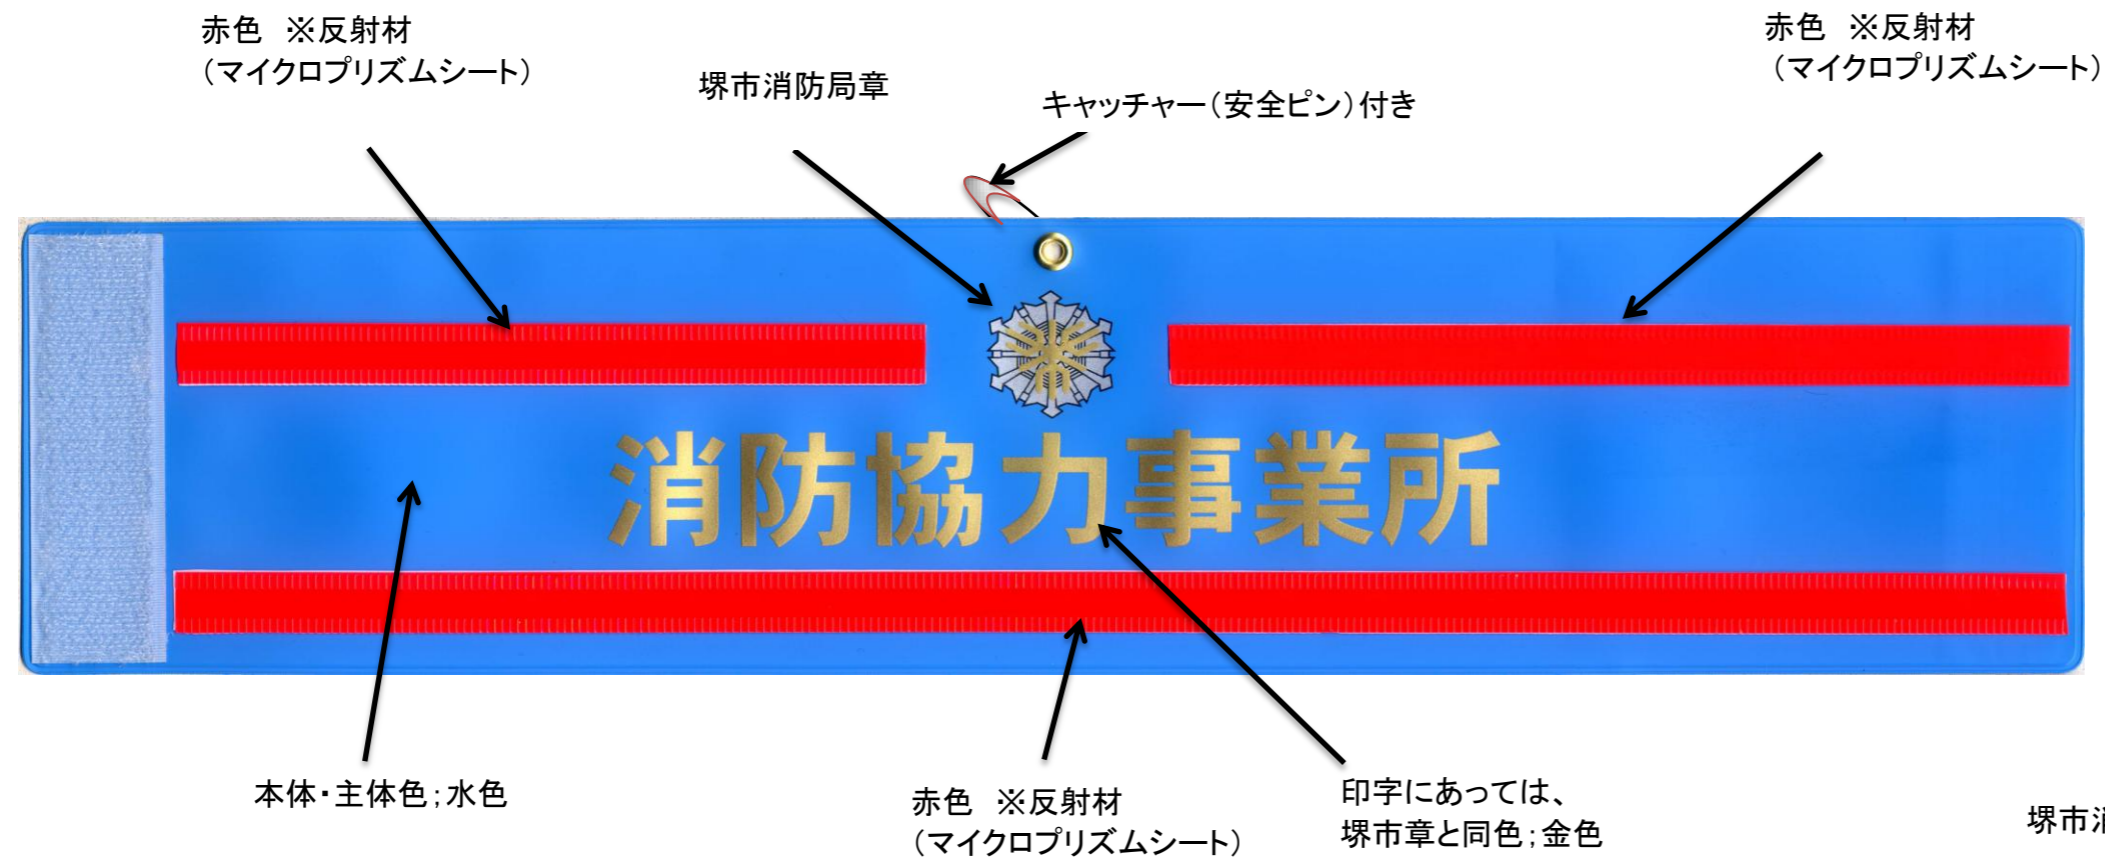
赤色　※反射材
（マイクロプリズムシート）

堺市消防局章

キャッチャー（安全ピン）付き

赤色　※反射材
（マイクロプリズムシート）

消防協力事業所

本体・主体色；水色

赤色　※反射材
（マイクロプリズムシート）

印字にあっては、
堺市章と同色；金色

堺市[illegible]